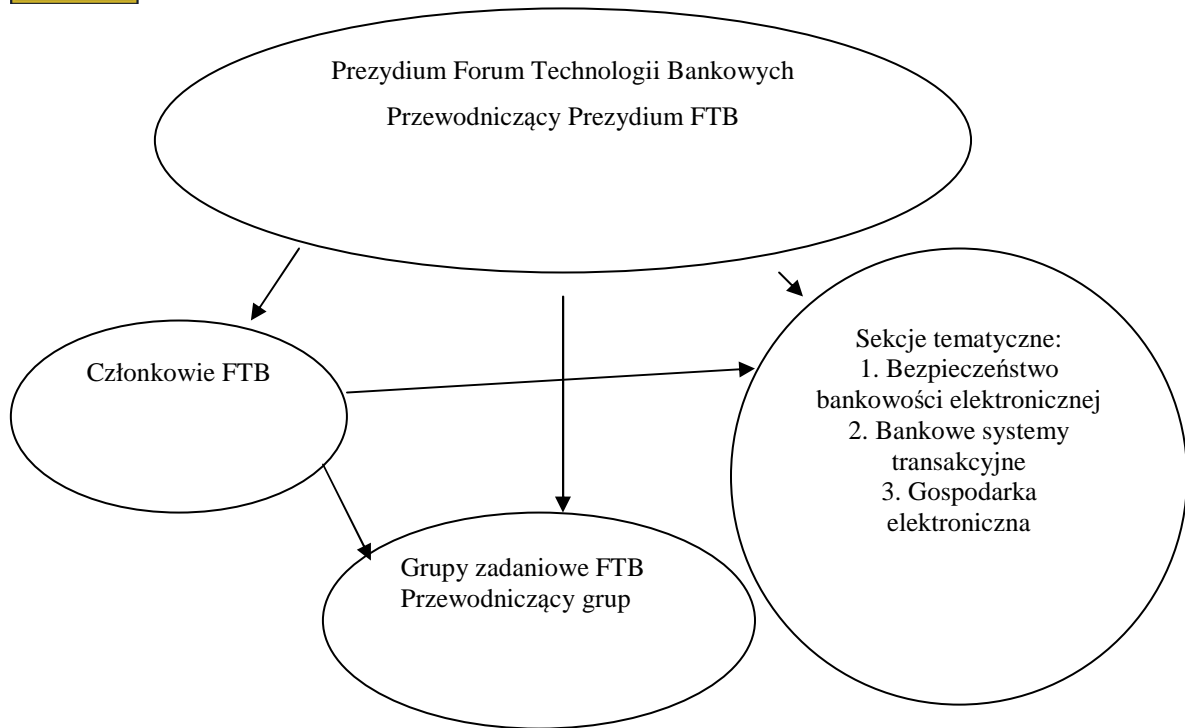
Prezydium Forum Technologii Bankowych
Przewodniczący Prezydium FTB

Członkowie FTB

Sekcje tematyczne:
1. Bezpieczeństwo bankowości elektronicznej
2. Bankowe systemy transakcyjne
3. Gospodarka elektroniczna

Grupy zadaniowe FTB
Przewodniczący grup